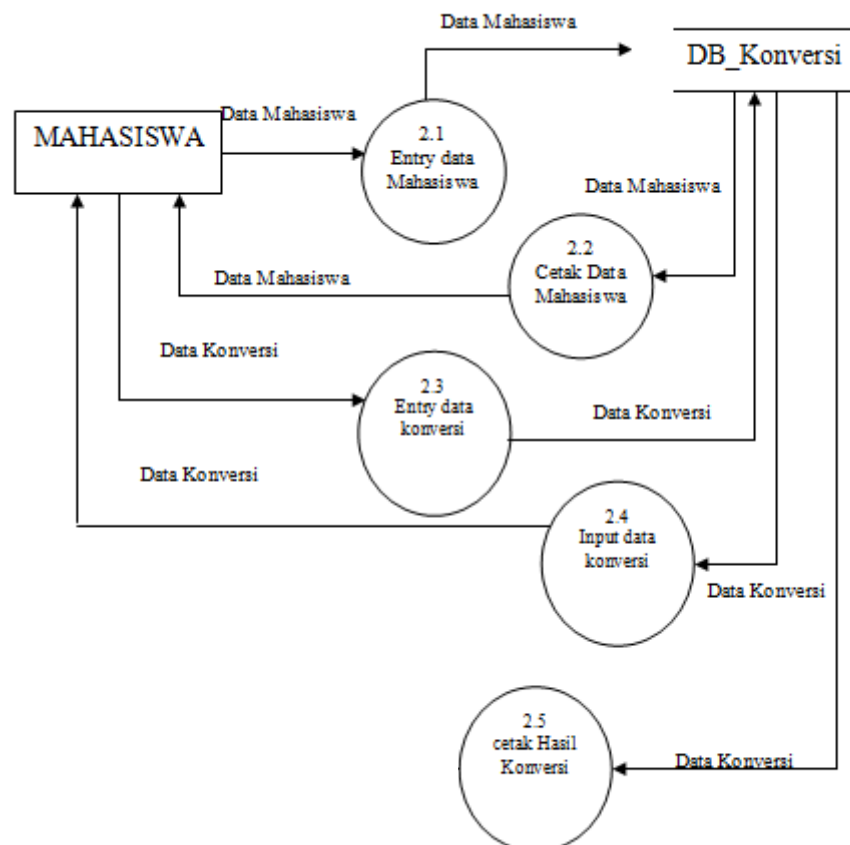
Data Mahasiswa

DB_Konversi

Data Mahasiswa

MAHASISWA

2.1
Entry data
Mahasiswa

Data Mahasiswa

2.2
Cetak Data
Mahasiswa

Data Mahasiswa

Data Konversi

2.3
Entry data
konversi

Data Konversi

Data Konversi

2.4
Input data
konversi

Data Konversi

2.5
cetak Hasil
Konversi

Data Konversi